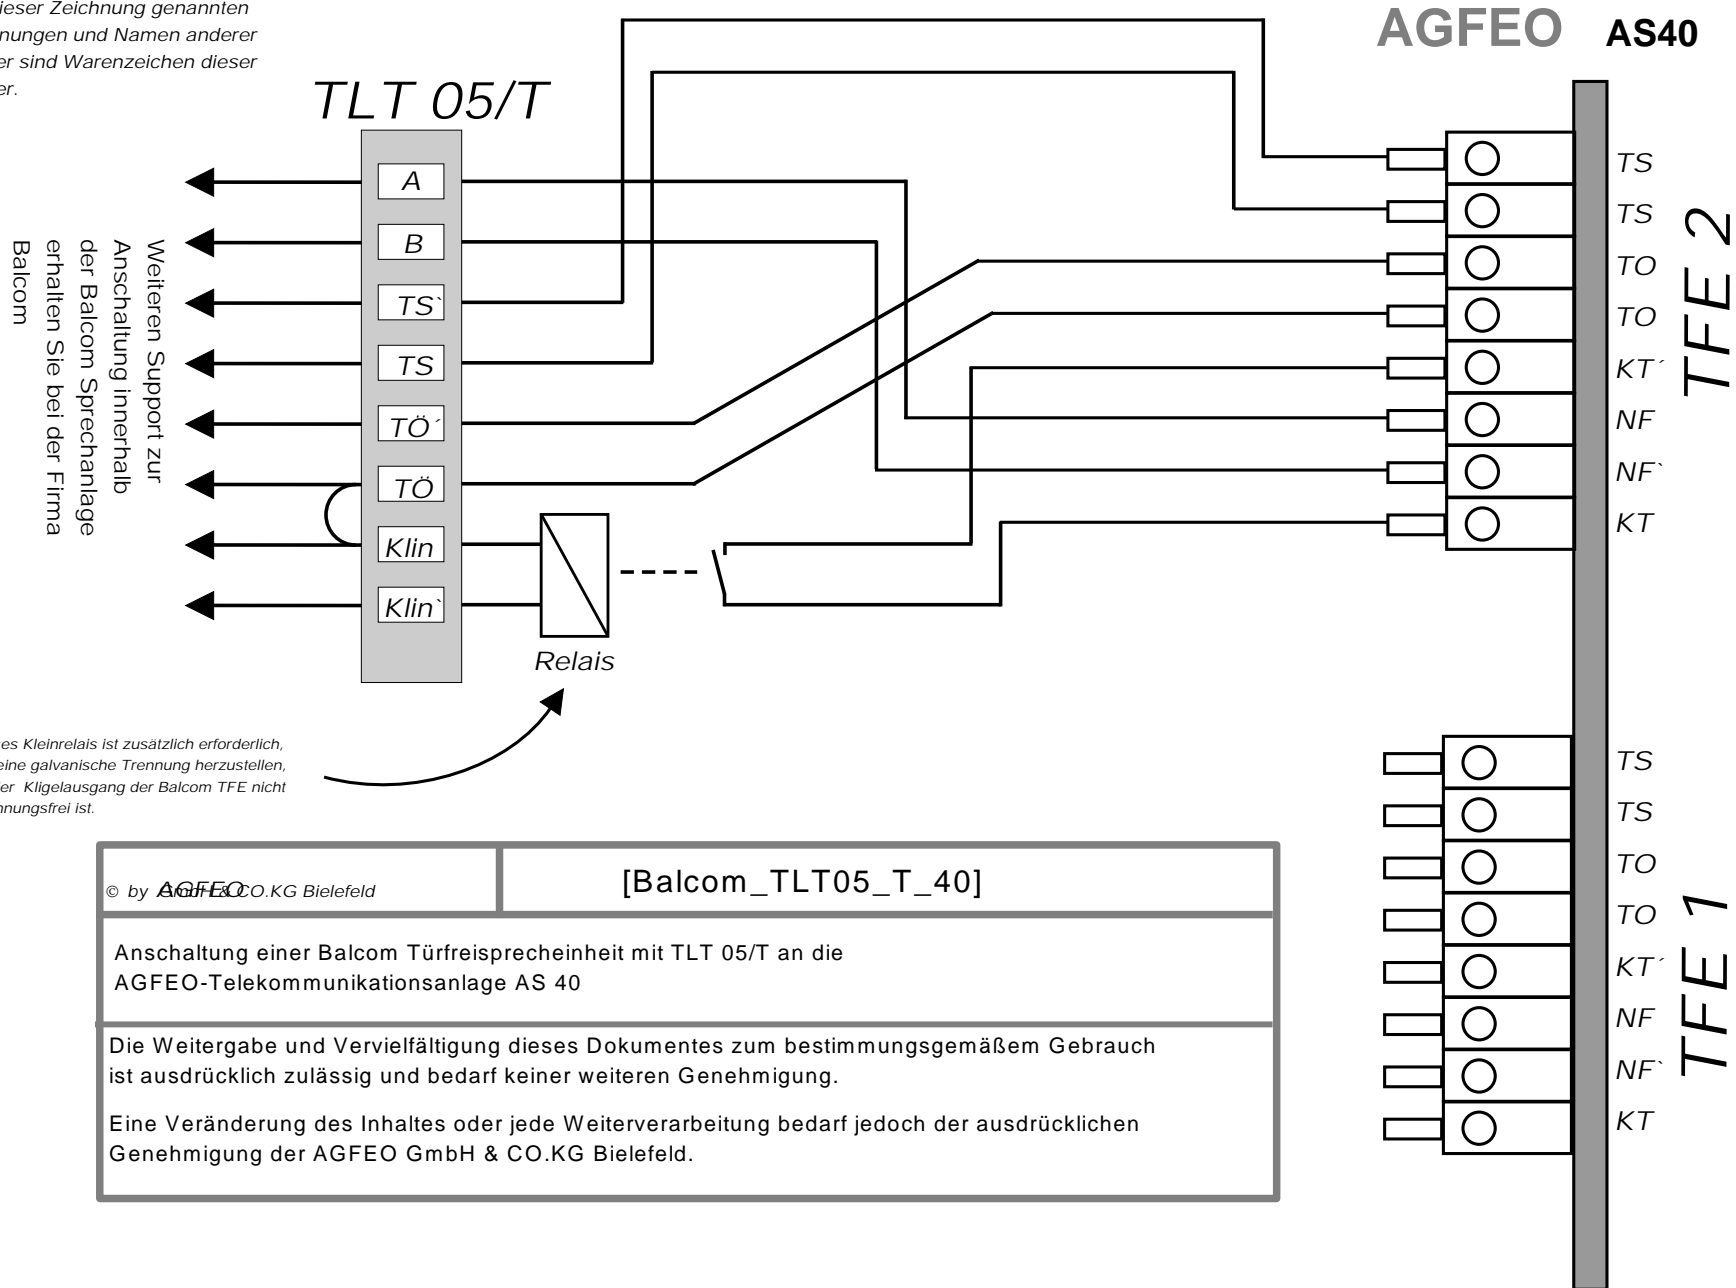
ieser Zeichnung genannten nungen und Namen anderer er sind Warenzeichen dieser er.

TLT 05/T

AGFEO AS40

A
B
TS`
TS
TÖ´
TÖ
Klin
Klin`

Weiteren Support zur Anschaltung innerhalb der Balcom Sprechanlage erhalten Sie bei der Firma Balcom

Relais

es Kleinrelais ist zusätzlich erforderlich, eine galvanische Trennung herzustellen, er Kligelausgang der Balcom TFE nicht nnungsfrei ist.

TS
TS
TO
TO
KT´
NF
NF`
KT

TFE 2

TS
TS
TO
TO
KT´
NF
NF`
KT

TFE 1

© by AGFEO GmbH & CO.KG Bielefeld

[Balcom_TLT05_T_40]

Anschaltung einer Balcom Türfreisprecheinheit mit TLT 05/T an die AGFEO-Telekommunikationsanlage AS 40

Die Weitergabe und Vervielfältigung dieses Dokumentes zum bestimmungsgemäßem Gebrauch ist ausdrücklich zulässig und bedarf keiner weiteren Genehmigung.

Eine Veränderung des Inhaltes oder jede Weiterverarbeitung bedarf jedoch der ausdrücklichen Genehmigung der AGFEO GmbH & CO.KG Bielefeld.